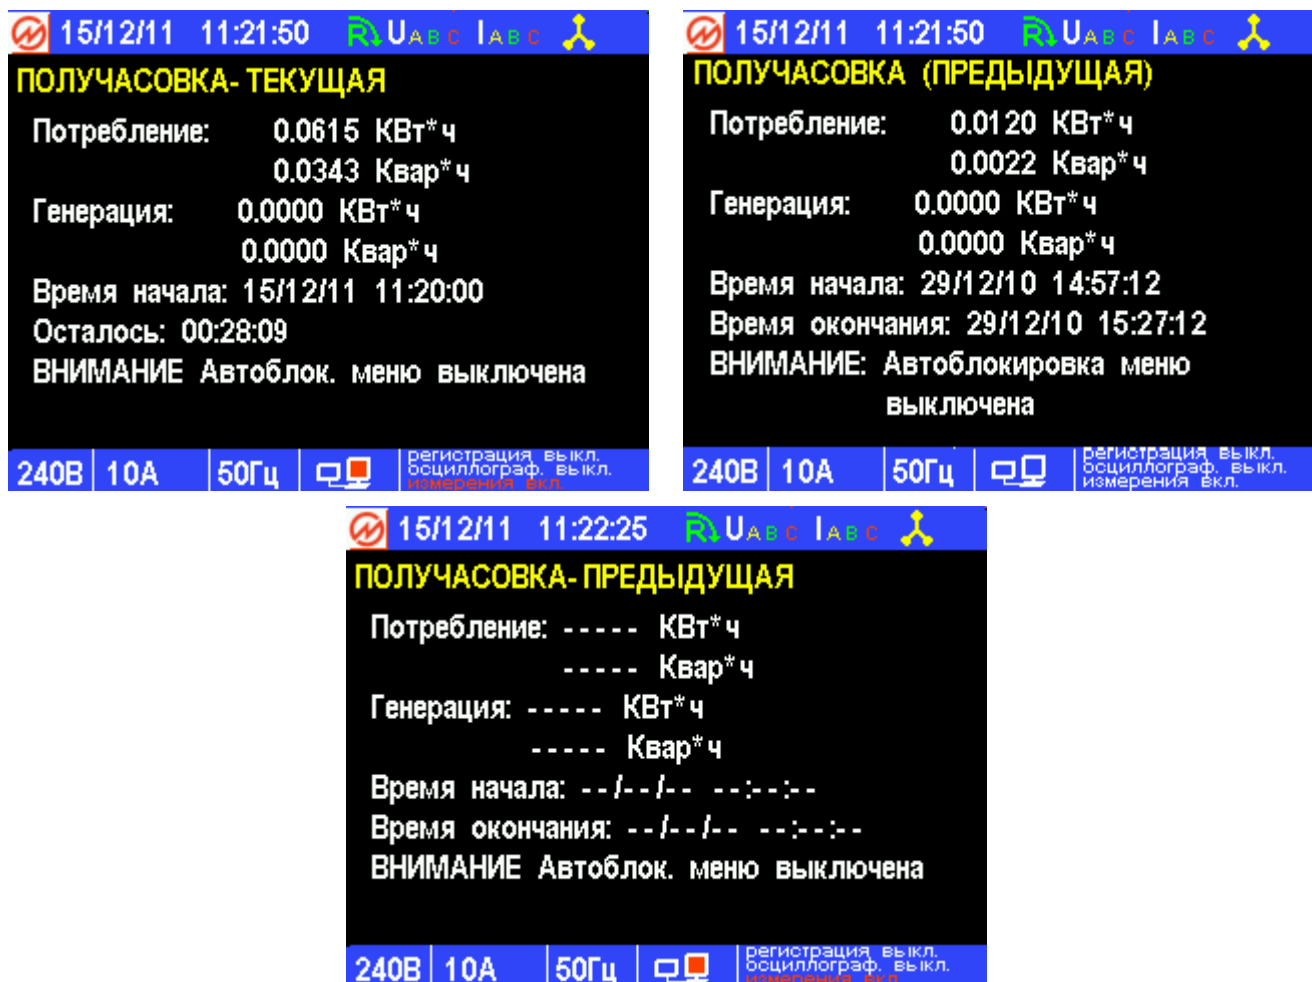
15/12/11 11:21:50 R U A B C I A B C

ПОЛУЧАСОВКА- ТЕКУЩАЯ

Потребление: 0.0615 КВт*ч
0.0343 Квар*ч

Генерация: 0.0000 КВт*ч
0.0000 Квар*ч

Время начала: 15/12/11 11:20:00

Осталось: 00:28:09

ВНИМАНИЕ Автоблок. меню выключена

240В | 10А | 50Гц | регистрация выкл. осциллограф. выкл. измерения вкл.

15/12/11 11:21:50 R U A B C I A B C

ПОЛУЧАСОВКА (ПРЕДЫДУЩАЯ)

Потребление: 0.0120 КВт*ч
0.0022 Квар*ч

Генерация: 0.0000 КВт*ч
0.0000 Квар*ч

Время начала: 29/12/10 14:57:12

Время окончания: 29/12/10 15:27:12

ВНИМАНИЕ: Автоблокировка меню выключена

240В | 10А | 50Гц | регистрация выкл. осциллограф. выкл. измерения вкл.

15/12/11 11:22:25 R U A B C I A B C

ПОЛУЧАСОВКА- ПРЕДЫДУЩАЯ

Потребление: ----- КВт*ч
----- Квар*ч

Генерация: ----- КВт*ч
----- Квар*ч

Время начала: --/--/-- --:--:--

Время окончания: --/--/-- --:--:--

ВНИМАНИЕ Автоблок. меню выключена

240В | 10А | 50Гц | регистрация выкл. осциллограф. выкл. измерения вкл.